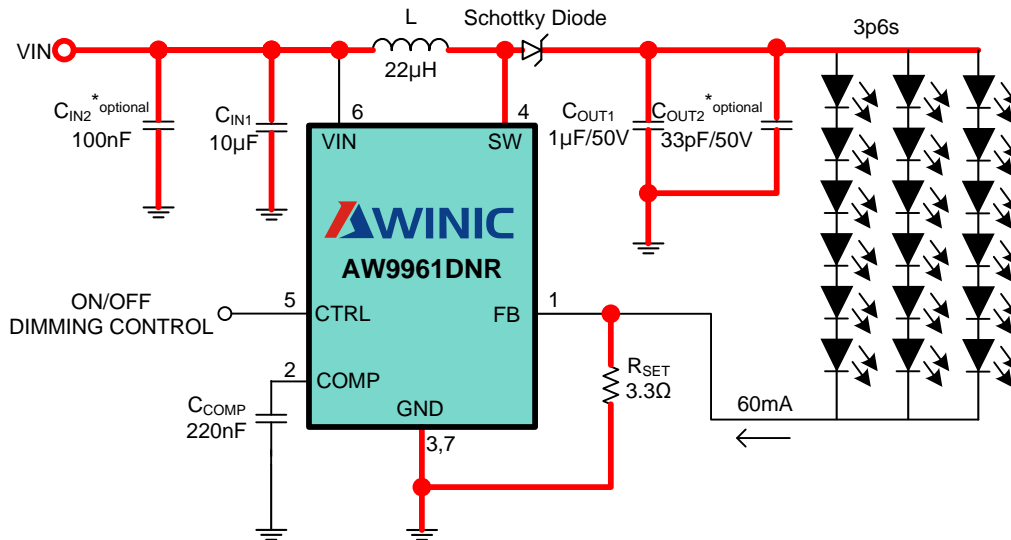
VIN

L
22μH

Schottky Diode

3p6s

$C_{IN2}$ *optional
100nF

$C_{IN1}$
10μF

6
VIN

4
SW

$C_{OUT1}$
1μF/50V

$C_{OUT2}$ *optional
33pF/50V

AWINIC
AW9961DNR

ON/OFF
DIMMING CONTROL

5
CTRL

1
FB

2
COMP

$C_{COMP}$
220nF

GND

3,7

$R_{SET}$
3.3Ω

60mA